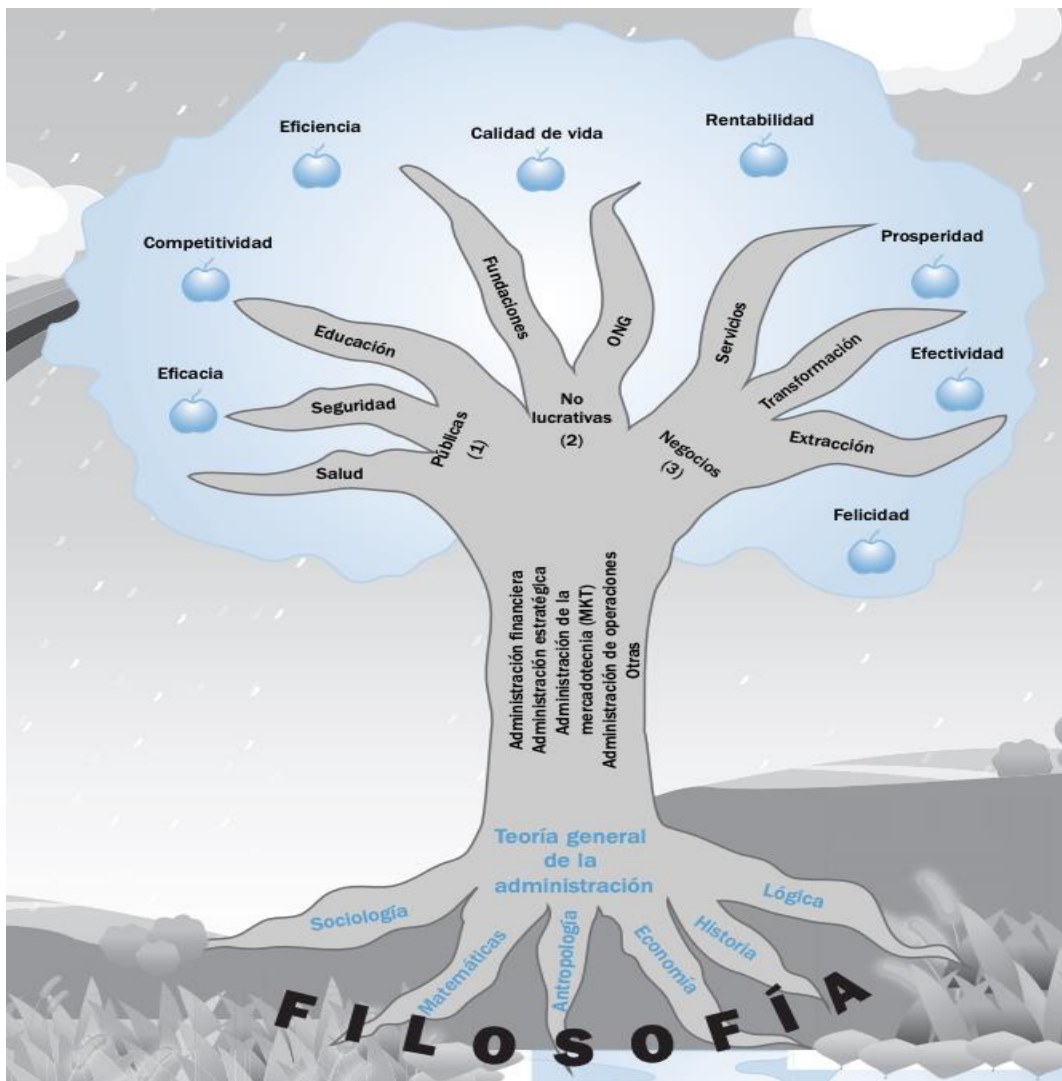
Eficiencia

Calidad de vida

Rentabilidad

Competitividad

Prosperidad

Fundaciones

ONG

Educación

Servicios

Efectividad

Transformación

Eficacia

Seguridad

No lucrativas (2)

Públicas (1)

Negocios (3)

Extracción

Salud

Felicidad

Administración financiera
Administración estratégica
Administración de la mercadotecnia (MKT)
Administración de operaciones
Otras

Teoría general de la administración

Sociología

Matemáticas

Antropología

Economía

Historia

Lógica

FILOSOFÍA